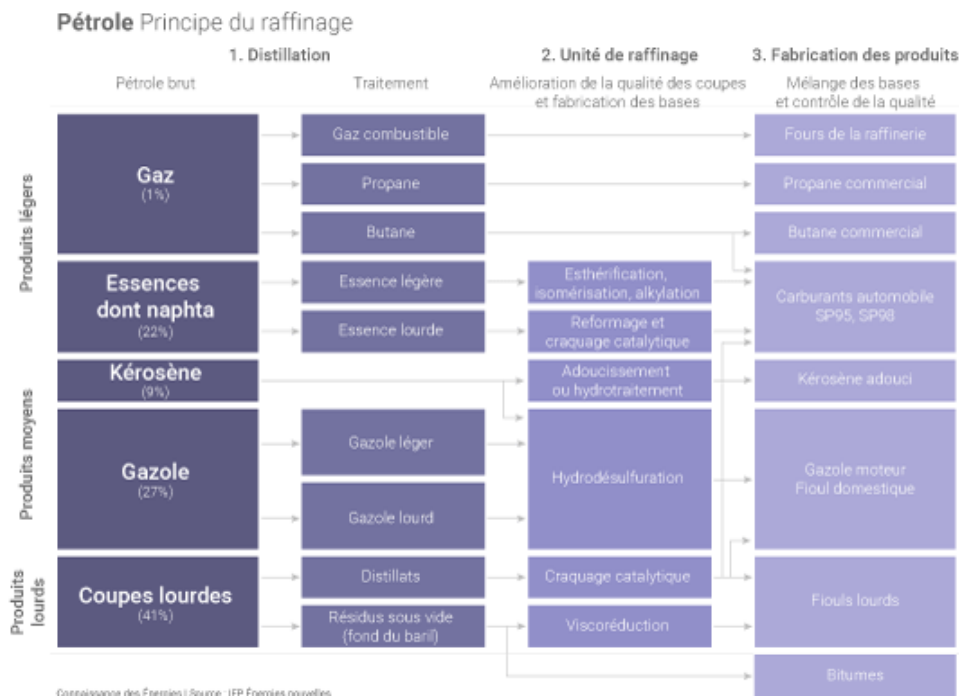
**Pétrole** Principe du raffinage

1. Distillation

2. Unité de raffinage

3. Fabrication des produits

Pétrole brut

Traitement

Amélioration de la qualité des coupes et fabrication des bases

Mélange des bases et contrôle de la qualité

Produits légers

Produits moyens

Produits lourds

**Gaz** (1%)

**Essences dont naphta** (22%)

**Kérosène** (9%)

**Gazole** (27%)

**Coupes lourdes** (41%)

Gaz combustible

Propane

Butane

Essence légère

Essence lourde

Gazole léger

Gazole lourd

Distillats

Résidus sous vide (fond du baril)

Esthérification, isomérisation, alkylation

Reformage et craquage catalytique

Adoucissement ou hydrotraitement

Hydrodésulfuration

Craquage catalytique

Viscoréduction

Fours de la raffinerie

Propane commercial

Butane commercial

Carburants automobile SP95, SP98

Kérosène adouci

Gazole moteur Fioul domestique

Fiouls lourds

Bitumes

Connaissance des Énergies | Source : IFP Énergies nouvelles